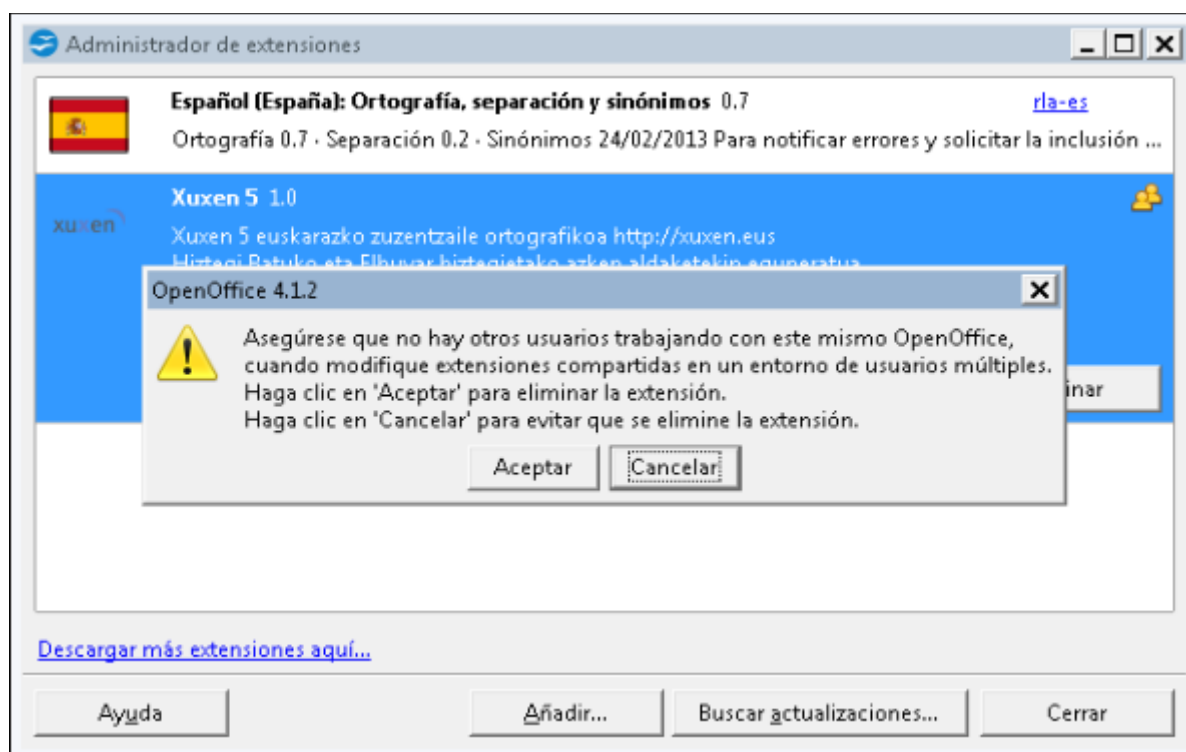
Administrador de extensiones

Español (España): Ortografía, separación y sinónimos 0.7

rla-es

Ortografía 0.7 · Separación 0.2 · Sinónimos 24/02/2013 Para notificar errores y solicitar la inclusión ...

xuxen

Xuxen 5 1.0

Xuxen 5 euskarazko zuzentzaile ortografikoa http://xuxen.eus

Hiztegi Batuko eta Elhuyar hiztegietako azken aldaketekin eguneratua

OpenOffice 4.1.2

Asegúrese que no hay otros usuarios trabajando con este mismo OpenOffice, cuando modifique extensiones compartidas en un entorno de usuarios múltiples.
Haga clic en 'Aceptar' para eliminar la extensión.
Haga clic en 'Cancelar' para evitar que se elimine la extensión.

Aceptar

Cancelar

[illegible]inar

Descargar más extensiones aquí...

Ayuda

Añadir...

Buscar actualizaciones...

Cerrar